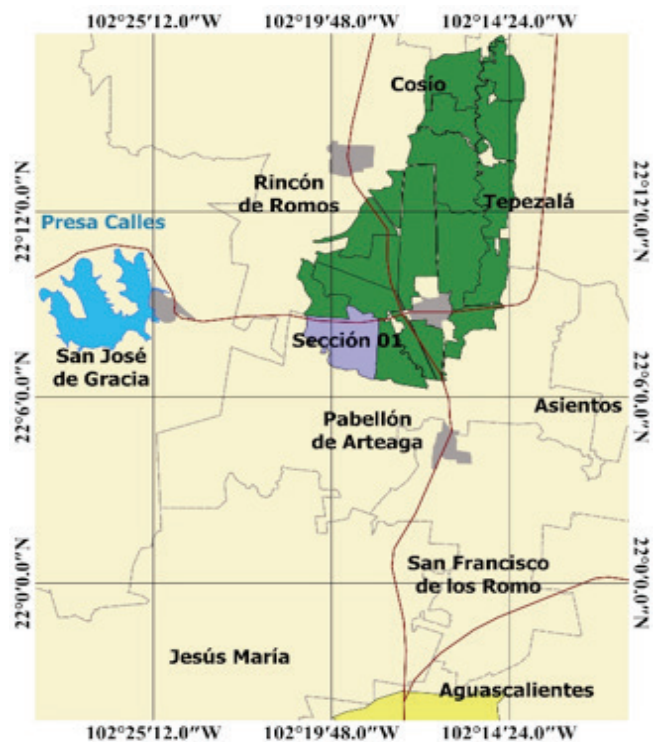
102°25′12.0″W 102°19′48.0″W 102°14′24.0″W

Cosío

Rincón de Romos

Tepezalá

Presa Calles

22°12′0.0″N

22°12′0.0″N

Sección 01

San José de Gracia

22°6′0.0″N

22°6′0.0″N

Asientos

Pabellón de Arteaga

San Francisco de los Romo

22°0′0.0″N

22°0′0.0″N

Jesús María

Aguascalientes

102°25′12.0″W 102°19′48.0″W 102°14′24.0″W